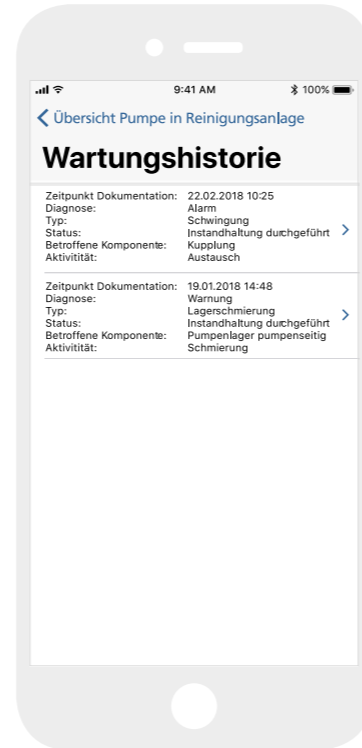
9:41 AM
100%

Übersicht Pumpe in Reinigungsanlage

Wartungshistorie

| | |
|---|---|
| Zeitpunkt Dokumentation: | 22.02.2018 10:25 |
| Diagnose: | Alarm |
| Typ: | Schwingung |
| Status: | Instandhaltung durchgeführt |
| Betroffene Komponente: | Kupplung |
| Aktivitität: | Austausch |

| | |
|---|---|
| Zeitpunkt Dokumentation: | 19.01.2018 14:48 |
| Diagnose: | Warnung |
| Typ: | Lagerschmierung |
| Status: | Instandhaltung durchgeführt |
| Betroffene Komponente: | Pumpenlager pumpenseitig |
| Aktivitität: | Schmierung |